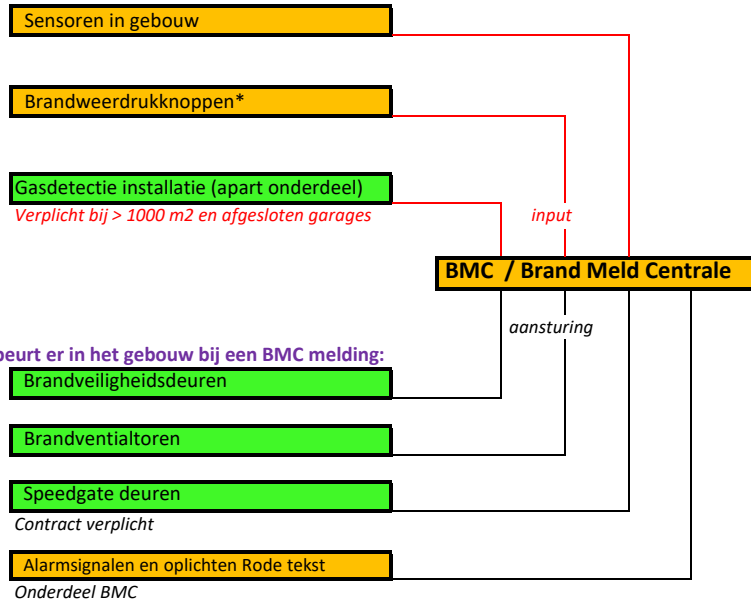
Sensoren in gebouw

Brandweerdrukknoppen*

Gasdetectie installatie (apart onderdeel)

Verplicht bij > 1000 m2 en afgesloten garages

input

BMC / Brand Meld Centrale

aansturing

beurt er in het gebouw bij een BMC melding:

Brandveiligheidsdeuren

Brandventialtoren

Speedgate deuren

Contract verplicht

Alarmsignalen en oplichten Rode tekst

Onderdeel BMC